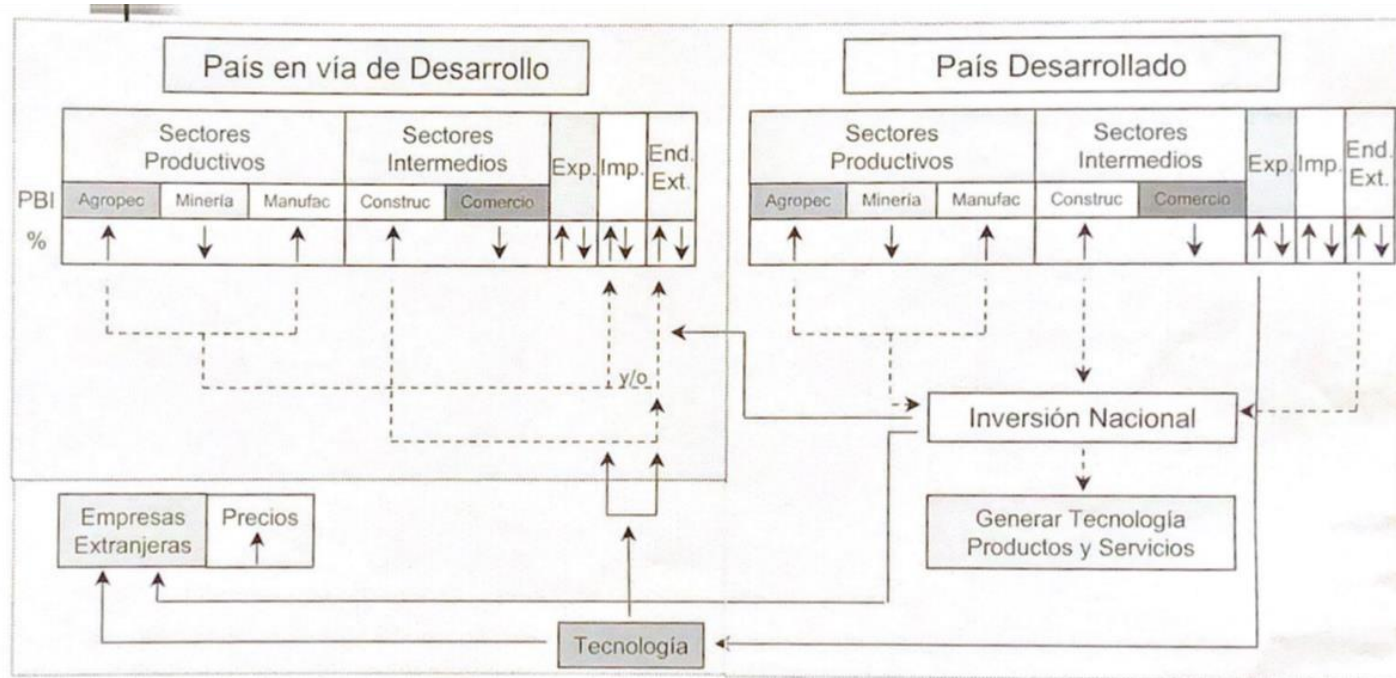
País en vía de Desarrollo

| | Sectores Productivos | | | Sectores Intermedios | | Exp. | Imp. | End. Ext. |
|---|---|---|---|---|---|---|---|---|
| PBI | Agropec | Minería | Manufac | Construc | Comercio | | | |
| % | ↑ | ↓ | ↑ | ↑ | ↓ | ↑↓ | ↑↓ | ↑↓ |

País Desarrollado

| Sectores Productivos | | | Sectores Intermedios | | Exp. | Imp. | End. Ext. |
|---|---|---|---|---|---|---|---|
| Agropec | Minería | Manufac | Construc | Comercio | | | |
| ↑ | ↓ | ↑ | ↑ | ↓ | ↑↓ | ↑↓ | ↑↓ |

y/o

Inversión Nacional

Generar Tecnología Productos y Servicios

Empresas Extranjeras

Precios ↑

Tecnología